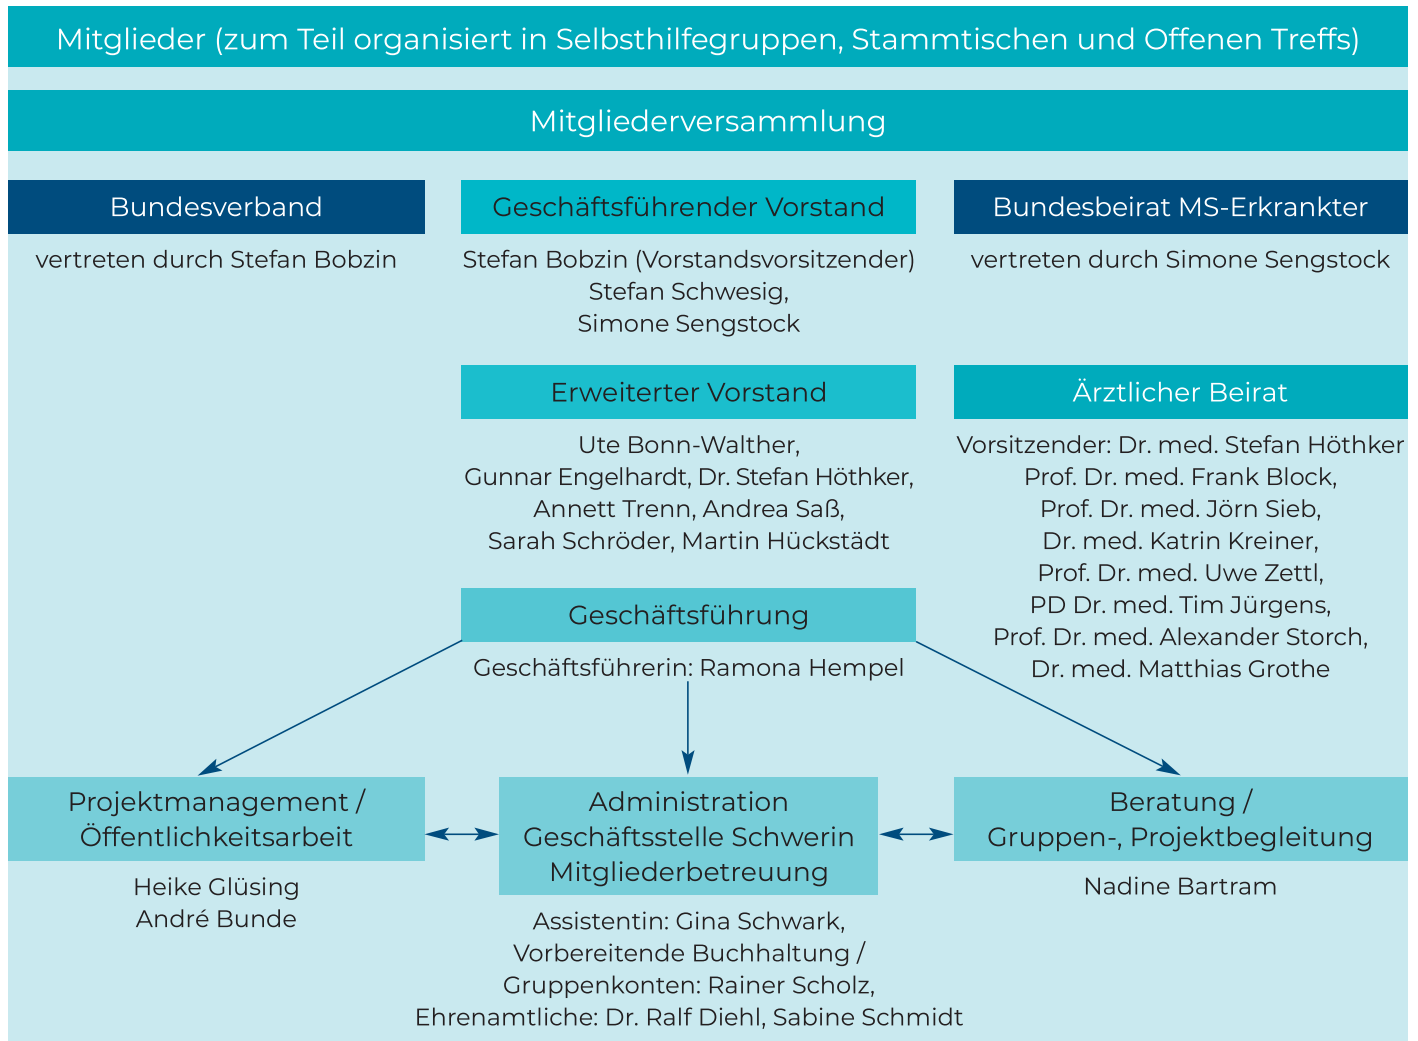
Mitglieder (zum Teil organisiert in Selbsthilfegruppen, Stammtischen und Offenen Treffs)

Mitgliederversammlung

Bundesverband

vertreten durch Stefan Bobzin

Geschäftsführender Vorstand

Stefan Bobzin (Vorstandsvorsitzender)
Stefan Schwesig,
Simone Sengstock

Bundesbeirat MS-Erkrankter

vertreten durch Simone Sengstock

Erweiterter Vorstand

Ute Bonn-Walther,
Gunnar Engelhardt, Dr. Stefan Höthker,
Annett Trenn, Andrea Saß,
Sarah Schröder, Martin Hückstädt

Ärztlicher Beirat

Vorsitzender: Dr. med. Stefan Höthker
Prof. Dr. med. Frank Block,
Prof. Dr. med. Jörn Sieb,
Dr. med. Katrin Kreiner,
Prof. Dr. med. Uwe Zettl,
PD Dr. med. Tim Jürgens,
Prof. Dr. med. Alexander Storch,
Dr. med. Matthias Grothe

Geschäftsführung

Geschäftsführerin: Ramona Hempel

Projektmanagement / Öffentlichkeitsarbeit

Heike Glüsing
André Bunde

Administration
Geschäftsstelle Schwerin
Mitgliederbetreuung

Assistentin: Gina Schwark,
Vorbereitende Buchhaltung /
Gruppenkonten: Rainer Scholz,
Ehrenamtliche: Dr. Ralf Diehl, Sabine Schmidt

Beratung /
Gruppen-, Projektbegleitung

Nadine Bartram